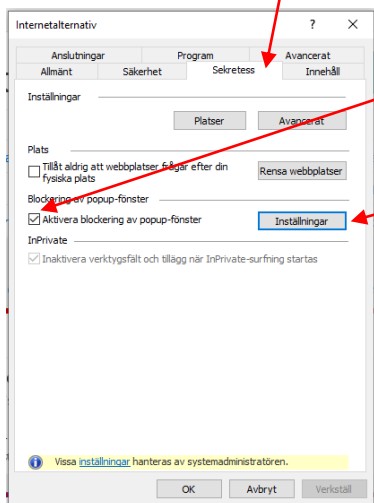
Internetalternativ

?

X

Anslutningar

Program

Avancerat

Allmänt

Säkerhet

Sekretess

Innehåll

Inställningar

Platser

Avancerat

Plats

Tillåt aldrig att webbplatser frågar efter din fysiska plats

Rensa webbplatser

Blockering av popup-fönster

Aktivera blockering av popup-fönster

Inställningar

InPrivate

Inaktivera verktygsfält och tillägg när InPrivate-surfning startas

Vissa inställningar hanteras av systemadministratören.

OK

Avbryt

Verkställ